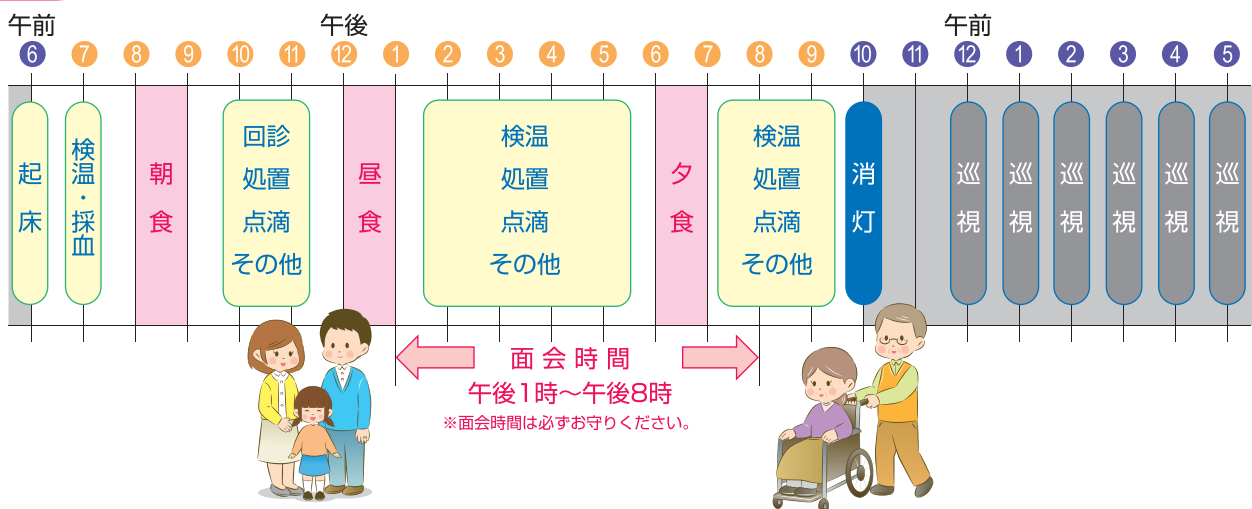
午前 午後 午前

6 7 8 9 10 11 12 1 2 3 4 5 6 7 8 9 10 11 12 1 2 3 4 5

起床

検温・採血

朝食

回診
処置
点滴
その他

昼食

検温
処置
点滴
その他

夕食

検温
処置
点滴
その他

消灯

巡視

巡視

巡視

巡視

巡視

巡視

面会時間
午後1時〜午後8時
※面会時間は必ずお守りください。